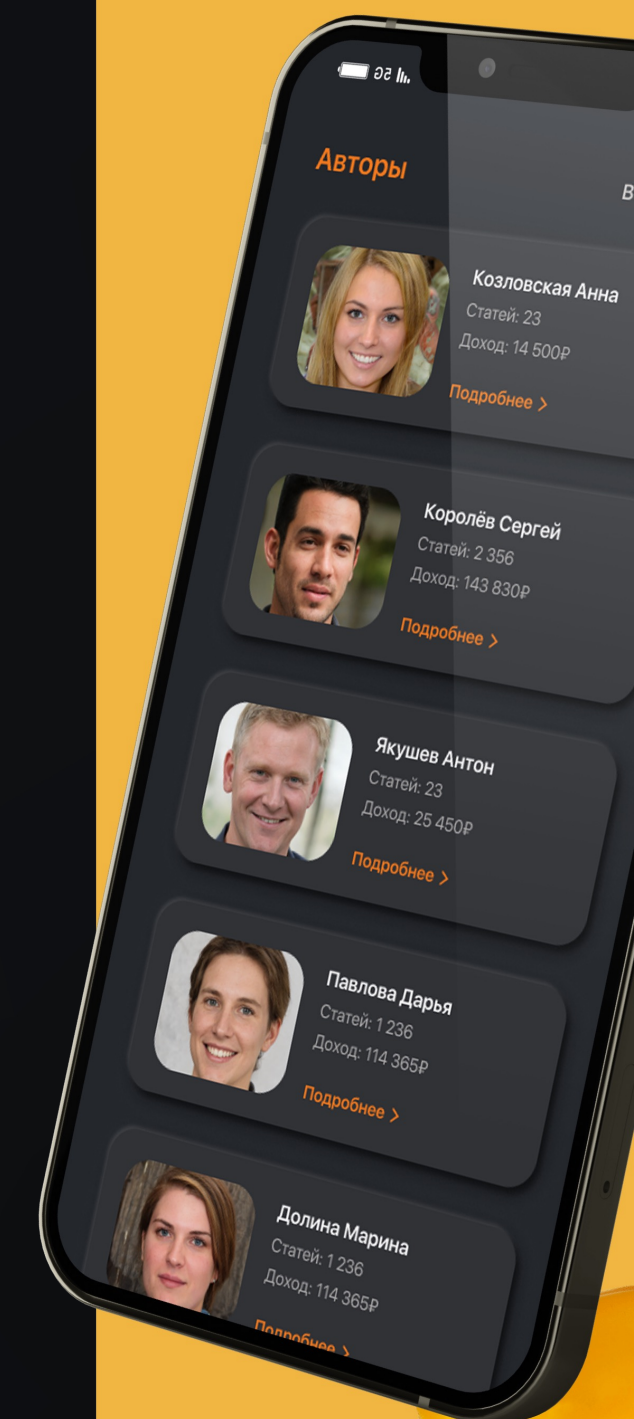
Авторы

В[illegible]

Козловская Анна
Статей: 23
Доход: 14 500₽
Подробнее >

Королёв Сергей
Статей: 2 356
Доход: 143 830₽
Подробнее >

Якушев Антон
Статей: 23
Доход: 25 450₽
Подробнее >

Павлова Дарья
Статей: 1 236
Доход: 114 365₽
Подробнее >

Долина Марина
Статей: 1 236
Доход: 114 365₽
Подробнее >